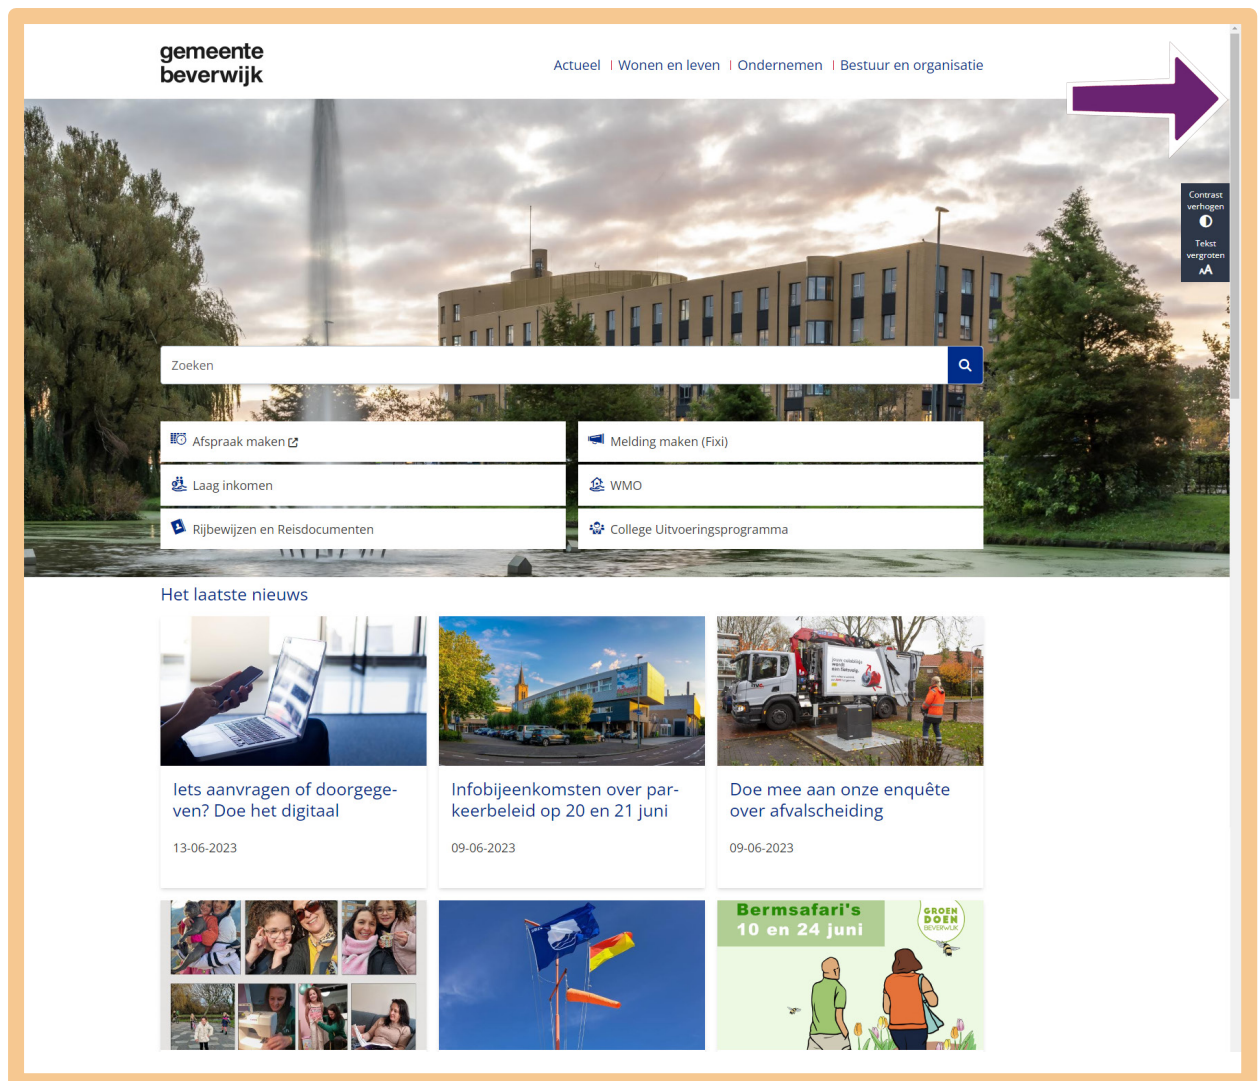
gemeente beverwijk

Actueel | Wonen en leven | Ondernemen | Bestuur en organisatie

Contrast verhogen

Tekst vergroten

Zoeken

Afspraak maken

Melding maken (Fixi)

Laag inkomen

WMO

Rijbewijzen en Reisdocumenten

College Uitvoeringsprogramma

Het laatste nieuws

Iets aanvragen of doorgegeven? Doe het digitaal

13-06-2023

Infobijeenkomsten over parkeerbeleid op 20 en 21 juni

09-06-2023

Doe mee aan onze enquête over afvalscheiding

09-06-2023

Bermsafari's 10 en 24 juni

GROEN DOEN BEVERWIJK